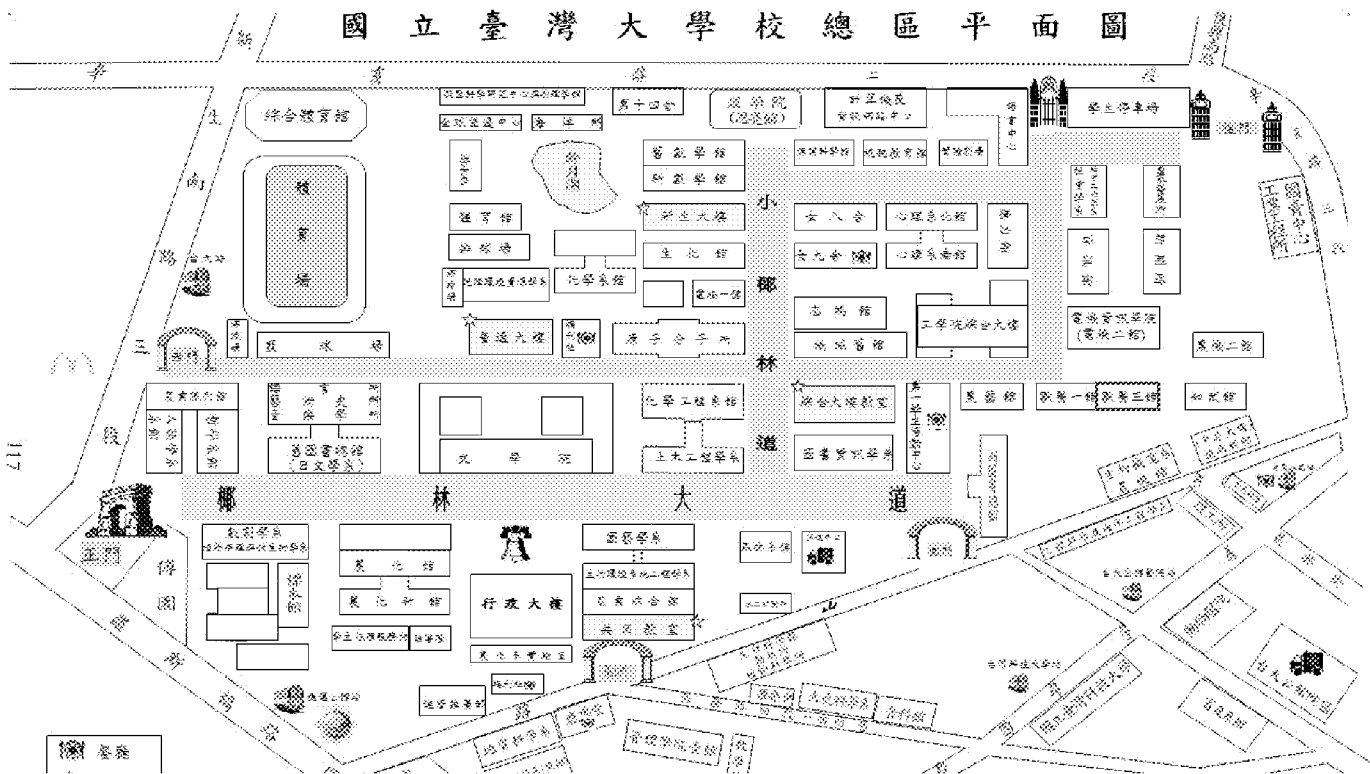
國立臺灣大學校總區平面圖

新生南路三段

辛亥路

綜合體育館

體育場

醉月湖

舟山路

羅斯福路

小椰林道

椰林大道

行政大樓

文學院

化學系館

生化館

普通大樓

女九舍

心理系北館

心理系南館

工學院綜合大樓

志鴻館

綜合大樓教室

化學工程系館

土木工程學系

圖書資訊學系

電機資訊學院

電機二館

電機一館

電機三館

知武館

農化館

農化新館

農藝學系

園藝學系

總圖書館

醫學院

管理學院

台大醫學院

公館

舊總圖書館

體育館

排球場

戲劇學系

新生大樓

鹿鳴堂

餐廳

117

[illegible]